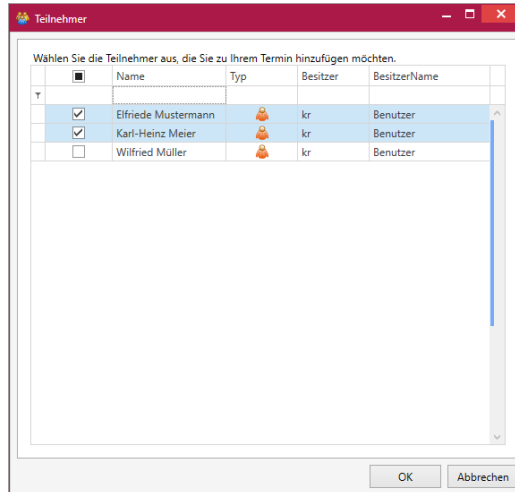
Teilnehmer

Wählen Sie die Teilnehmer aus, die Sie zu Ihrem Termin hinzufügen möchten.

| | Name | Typ | Besitzer | BesitzerName |
|---|---|---|---|---|
| ☑ | Elfriede Mustermann | | kr | Benutzer |
| ☑ | Karl-Heinz Meier | | kr | Benutzer |
| ☐ | Wilfried Müller | | kr | Benutzer |

OK Abbrechen